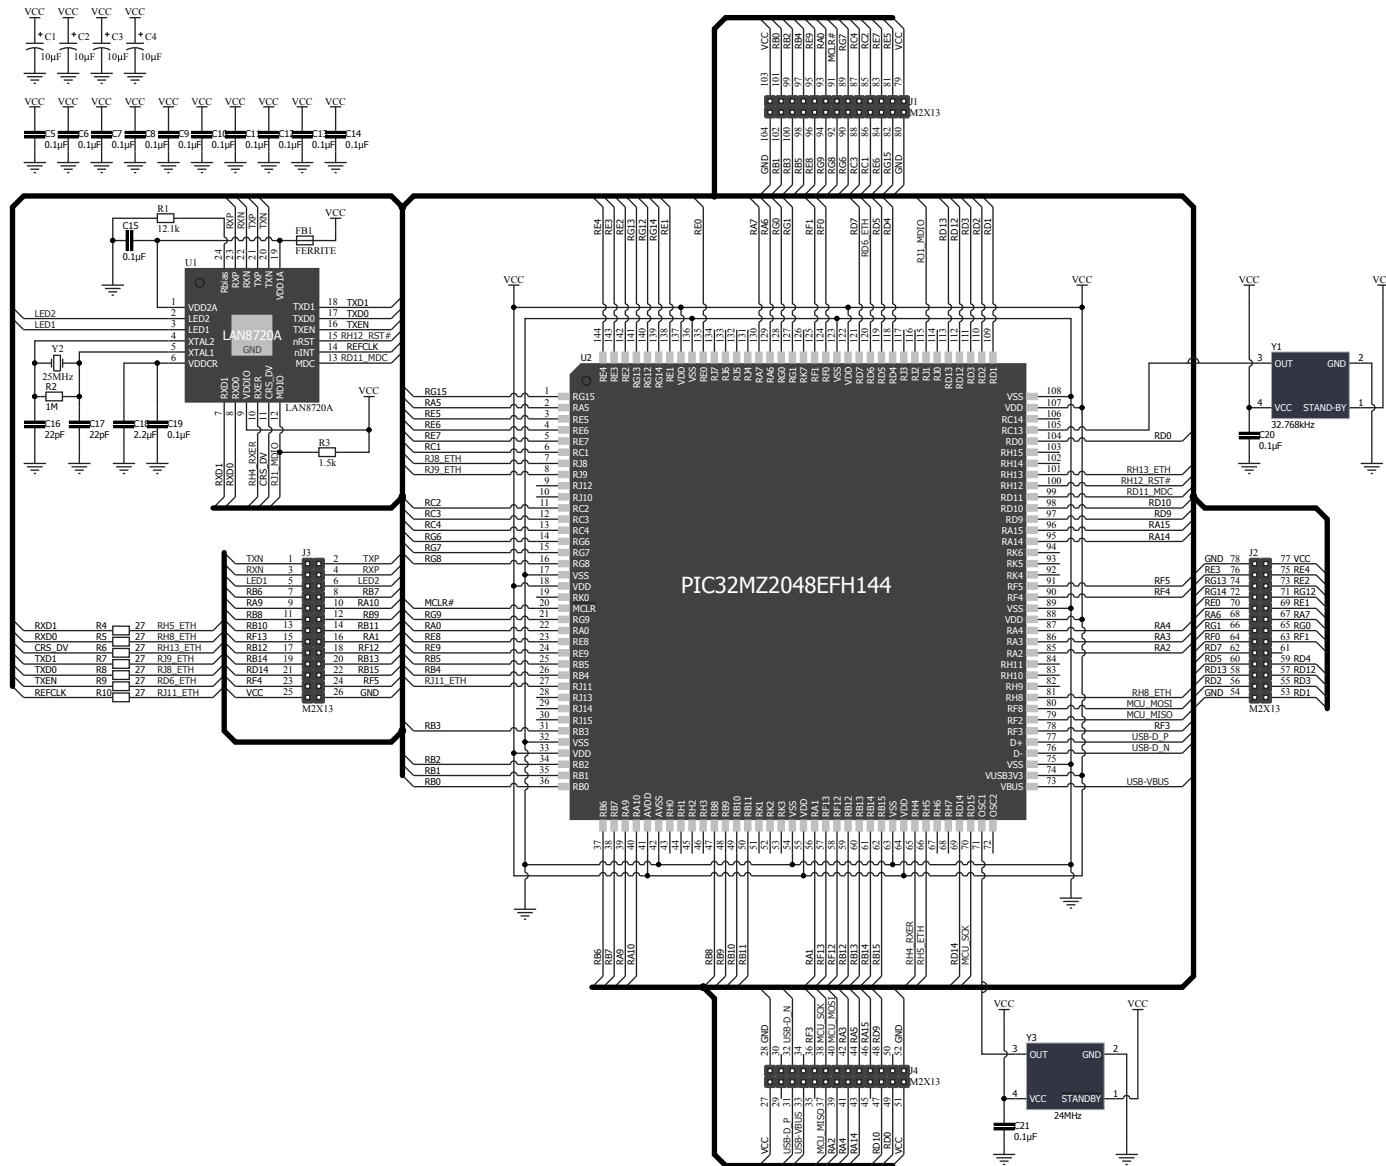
VCC VCC VCC VCC
C1 10µF C2 10µF C3 10µF C4 10µF

VCC VCC VCC VCC VCC VCC VCC VCC VCC VCC
C5 0.1µF C6 0.1µF C7 0.1µF C8 0.1µF C9 0.1µF C10 0.1µF C11 0.1µF C12 0.1µF C13 0.1µF C14 0.1µF

R1 12.1k
C15 0.1µF
FB1 FERRITE
VCC
U1
LAN8720A
GND
VDD2A LED2 LED1 XTAL2 XTAL1 VDDCR
Rbias RXP RXN TXP TXN VDD1A
TXD1 TXD0 TXEN nRST nINT MDC
RXD1 RXD0 VDDIO RXER CRS_DV MDIO
18 TXD1
17 TXD0
16 TXEN
15 RH12_RST#
14 REFCLK
13 RD11_MDC
LED2
LED1
Y2 25MHz
R2 1M
C16 22pF C17 22pF C18 2.2µF C19 0.1µF
LAN8720A
VCC
R3 1.5k
RXD1 RXD0 RH4_RXER CRS_DV RJ1_MDIO

J3
| TXN | 1 | 2 | TXP |
|---|---|---|---|
| RXN | 3 | 4 | RXP |
| LED1 | 5 | 6 | LED2 |
| RB6 | 7 | 8 | RB7 |
| RA9 | 9 | 10 | RA10 |
| RB8 | 11 | 12 | RB9 |
| RB10 | 13 | 14 | RB11 |
| RF13 | 15 | 16 | RA1 |
| RB12 | 17 | 18 | RF12 |
| RB14 | 19 | 20 | RB13 |
| RD14 | 21 | 22 | RB15 |
| RF4 | 23 | 24 | RF5 |
| VCC | 25 | 26 | GND |
M2X13

RXD1 R4 27 RH5_ETH
RXD0 R5 27 RH8_ETH
CRS_DV R6 27 RH13_ETH
TXD1 R7 27 RJ9_ETH
TXD0 R8 27 RJ8_ETH
TXEN R9 27 RD6_ETH
REFCLK R10 27 RJ11_ETH

J1 M2X13
VCC RB0 RB2 RB4 RE9 RA0 MCLR# RG7 RC4 RC2 RE7 RE5 VCC
103 101 99 97 95 93 91 89 87 85 83 81 79
104 102 100 98 96 94 92 90 88 86 84 82 80
GND RB1 RB3 RB5 RE8 RG9 RG6 RG8 RC3 RC1 RE6 RG15 GND

RE4 RE3 RE2 RG13 RG12 RG14 RE1 RE0 RA7 RA6 RG0 RG1 RF1 RF0 RD7 RD6_ETH RD5 RD4 RJ1_MDIO RD13 RD12 RD3 RD2 RD1

VCC VCC
U2
PIC32MZ2048EFH144

RG15 RA5 RE5 RE6 RE7 RC1 RJ8_ETH RJ9_ETH RC2 RC3 RC4 RG6 RG7 RG8 MCLR# RG9 RA0 RE8 RE9 RB5 RB4 RJ11_ETH RB3 RB2 RB1 RB0

1 RG15, 2 RA5, 3 RE5, 4 RE6, 5 RE7, 6 RC1, 7 RJ8, 8 RJ9, 9 RJ12, 10 RJ10, 11 RC2, 12 RC3, 13 RC4, 14 RG6, 15 RG7, 16 RG8, 17 VSS, 18 VDD, 19 RK0, 20 MCLR, 21 RG9, 22 RA0, 23 RE8, 24 RE9, 25 RB5, 26 RB4, 27 RJ11, 28 RJ13, 29 RJ14, 30 RJ15, 31 RB3, 32 VSS, 33 VDD, 34 RB2, 35 RB1, 36 RB0

108 VSS, 107 VDD, 106 RC14, 105 RC13, 104 RD0, 103 RH15, 102 RH14, 101 RH13, 100 RH12, 99 RD11, 98 RD10, 97 RD9, 96 RA15, 95 RA14, 94 RK6, 93 RK5, 92 RK4, 91 RF5, 90 RF4, 89 VSS, 88 VDD, 87 RA4, 86 RA3, 85 RA2, 84 RH11, 83 RH10, 82 RH9, 81 RH8, 80 RF8, 79 RF2, 78 RF3, 77 D+, 76 D-, 75 VSS, 74 VUSB3V3, 73 VBUS

144 RE4, 143 RE3, 142 RE2, 141 RG13, 140 RG12, 139 RG14, 138 RE1, 137 VDD, 136 VSS, 135 RE0, 134 RH3, 133 RJ7, 132 RJ6, 131 RJ5, 130 RJ4, 129 RA7, 128 RA6, 127 RG0, 126 RG1, 125 RK7, 124 RF1, 123 RF0, 122 VDD, 121 VSS, 120 RD7, 119 RD6, 118 RD5, 117 RD4, 116 RJ3, 115 RJ2, 114 RJ1, 113 RD13, 112 RD12, 111 RD3, 110 RD2, 109 RD1

37 RB6, 38 RB7, 39 RA9, 40 RA10, 41 AVDD, 42 AVSS, 43 RH0, 44 RH1, 45 RH2, 46 RH3, 47 RB8, 48 RB9, 49 RB10, 50 RB11, 51 RK1, 52 RK2, 53 RK3, 54 VSS, 55 VDD, 56 RA1, 57 RF13, 58 RF12, 59 RB12, 60 RB13, 61 RB14, 62 RB15, 63 VSS, 64 VDD, 65 RH4, 66 RH5, 67 RH6, 68 RH7, 69 RD14, 70 RD15, 71 OSC1, 72 OSC2

RD0
RH13_ETH
RH12_RST#
RD11_MDC
RD10
RD9
RA15
RA14
RF5
RF4
RA4
RA3
RA2
RH8_ETH
MCU_MOSI
MCU_MISO
RF3
USB-D_P
USB-D_N
USB-VBUS

RB6 RB7 RA9 RA10 RB8 RB9 RB10 RB11 RA1 RF13 RF12 RB12 RB13 RB14 RB15 RH4_RXER RH5_ETH RD14 MCU_SCK

VCC VCC
Y1
OUT GND VCC STAND-BY
3 2 4 1
32.768kHz
C20 0.1µF

J2
| GND | 78 | 77 | VCC |
|---|---|---|---|
| RE3 | 76 | 75 | RE4 |
| RG13 | 74 | 73 | RE2 |
| RG14 | 72 | 71 | RG12 |
| RE0 | 70 | 69 | RE1 |
| RA6 | 68 | 67 | RA7 |
| RG1 | 66 | 65 | RG0 |
| RF0 | 64 | 63 | RF1 |
| RD7 | 62 | 61 | |
| RD5 | 60 | 59 | RD4 |
| RD13 | 58 | 57 | RD12 |
| RD2 | 56 | 55 | RD3 |
| GND | 54 | 53 | RD1 |
M2X13

J4 M2X13
28 GND, 30 USB-D_N, 32 USB-D_P... 
28 GND 30 USB-D_N 32 34 RF3 36 MCU_SCK 38 MCU_MOSI 40 RA3 42 RA5 44 RA15 46 RB9 48 RC9 50 52 GND
27 29 31 33 35 37 39 41 43 45 47 49 51
VCC USB-D_P USB-VBUS MCU_MISO RA2 RA4 RA14 RD10 RD0 VCC

VCC VCC
Y3
OUT GND VCC STANDBY
3 2 4 1
24MHz
C21 0.1µF